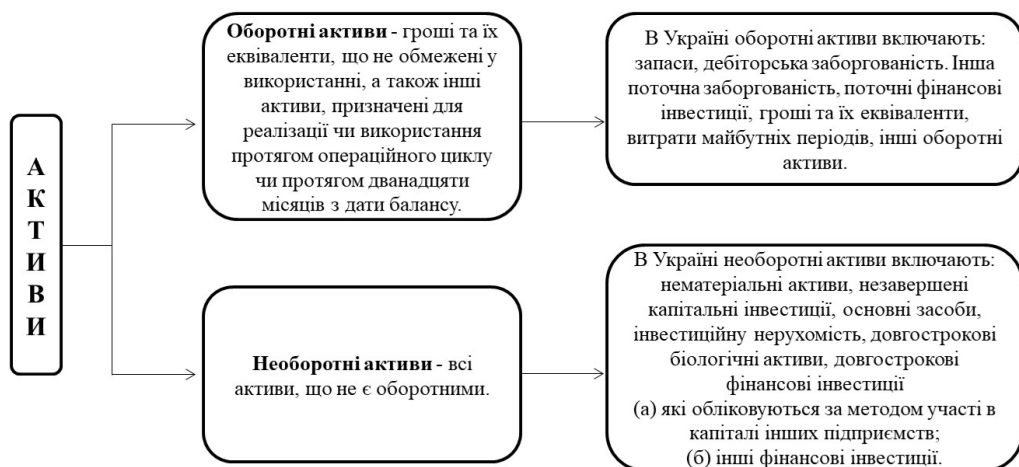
А
К
Т
И
В
И

**Оборотні активи** - гроші та їх еквіваленти, що не обмежені у використанні, а також інші активи, призначені для реалізації чи використання протягом операційного циклу чи протягом дванадцяти місяців з дати балансу.

В Україні оборотні активи включають: запаси, дебіторська заборгованість. Інша поточна заборгованість, поточні фінансові інвестиції, гроші та їх еквіваленти, витрати майбутніх періодів, інші оборотні активи.

**Необоротні активи** - всі активи, що не є оборотними.

В Україні необоротні активи включають: нематеріальні активи, незавершені капітальні інвестиції, основні засоби, інвестиційну нерухомість, довгострокові біологічні активи, довгострокові фінансові інвестиції
(а) які обліковуються за методом участі в капіталі інших підприємств;
(б) інші фінансові інвестиції.